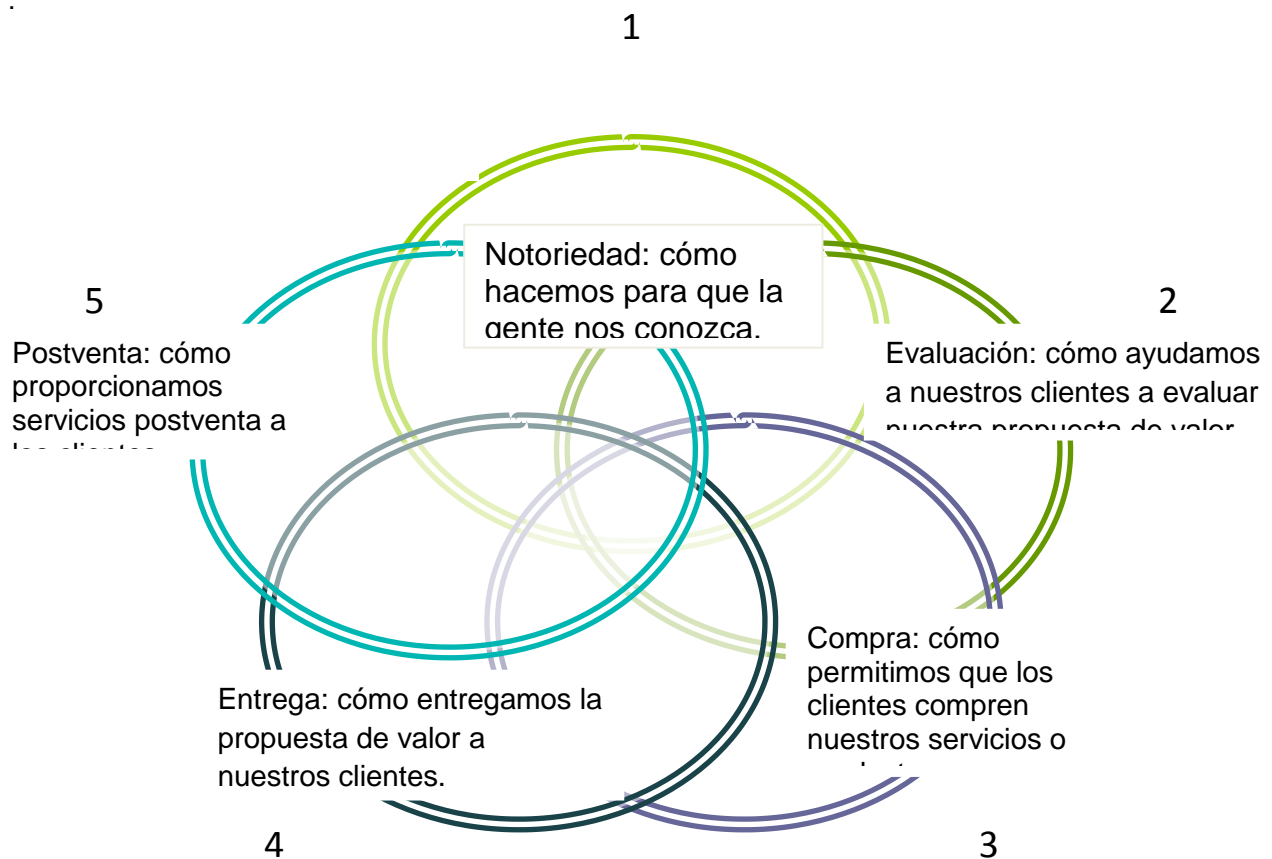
1

Notoriedad: cómo hacemos para que la gente nos conozca.

5

2

Postventa: cómo proporcionamos servicios postventa a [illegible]

Evaluación: cómo ayudamos a nuestros clientes a evaluar nuestra propuesta de valor

Compra: cómo permitimos que los clientes compren nuestros servicios o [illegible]

Entrega: cómo entregamos la propuesta de valor a nuestros clientes.

4

3